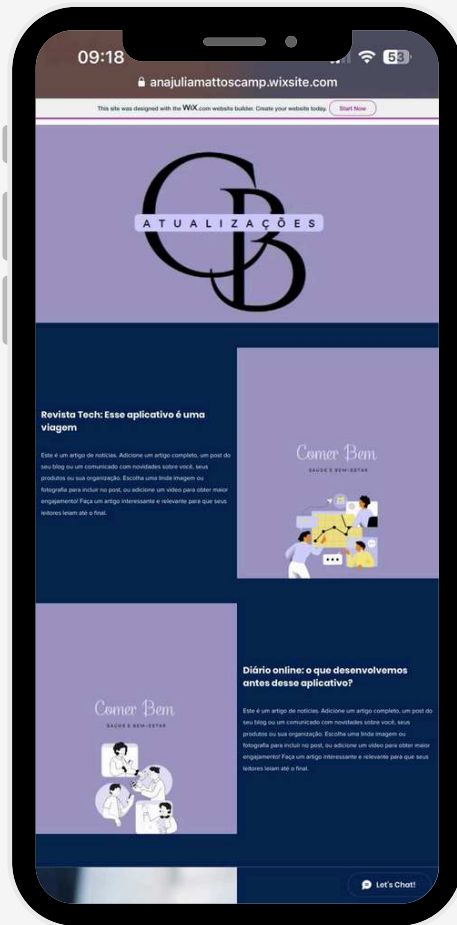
09:18

53

anajuliamattoscamp.wixsite.com

This site was designed with the WiX.com website builder. Create your website today. Start Now

CB

ATUALIZAÇÕES

Revista Tech: Esse aplicativo é uma viagem

Este é um artigo de notícias. Adicione um artigo completo, um post do seu blog ou um comunicado com novidades sobre você, seus produtos ou sua organização. Escolha uma linda imagem ou fotografia para incluir no post, ou adicione um vídeo para obter maior engajamento! Faça um artigo interessante e relevante para que seus leitores leiam até o final.

Comer Bem
SAÚDE E BEM-ESTAR

Comer Bem
SAÚDE E BEM-ESTAR

Diário online: o que desenvolvemos antes desse aplicativo?

Este é um artigo de notícias. Adicione um artigo completo, um post do seu blog ou um comunicado com novidades sobre você, seus produtos ou sua organização. Escolha uma linda imagem ou fotografia para incluir no post, ou adicione um vídeo para obter maior engajamento! Faça um artigo interessante e relevante para que seus leitores leiam até o final.

Let's Chat!